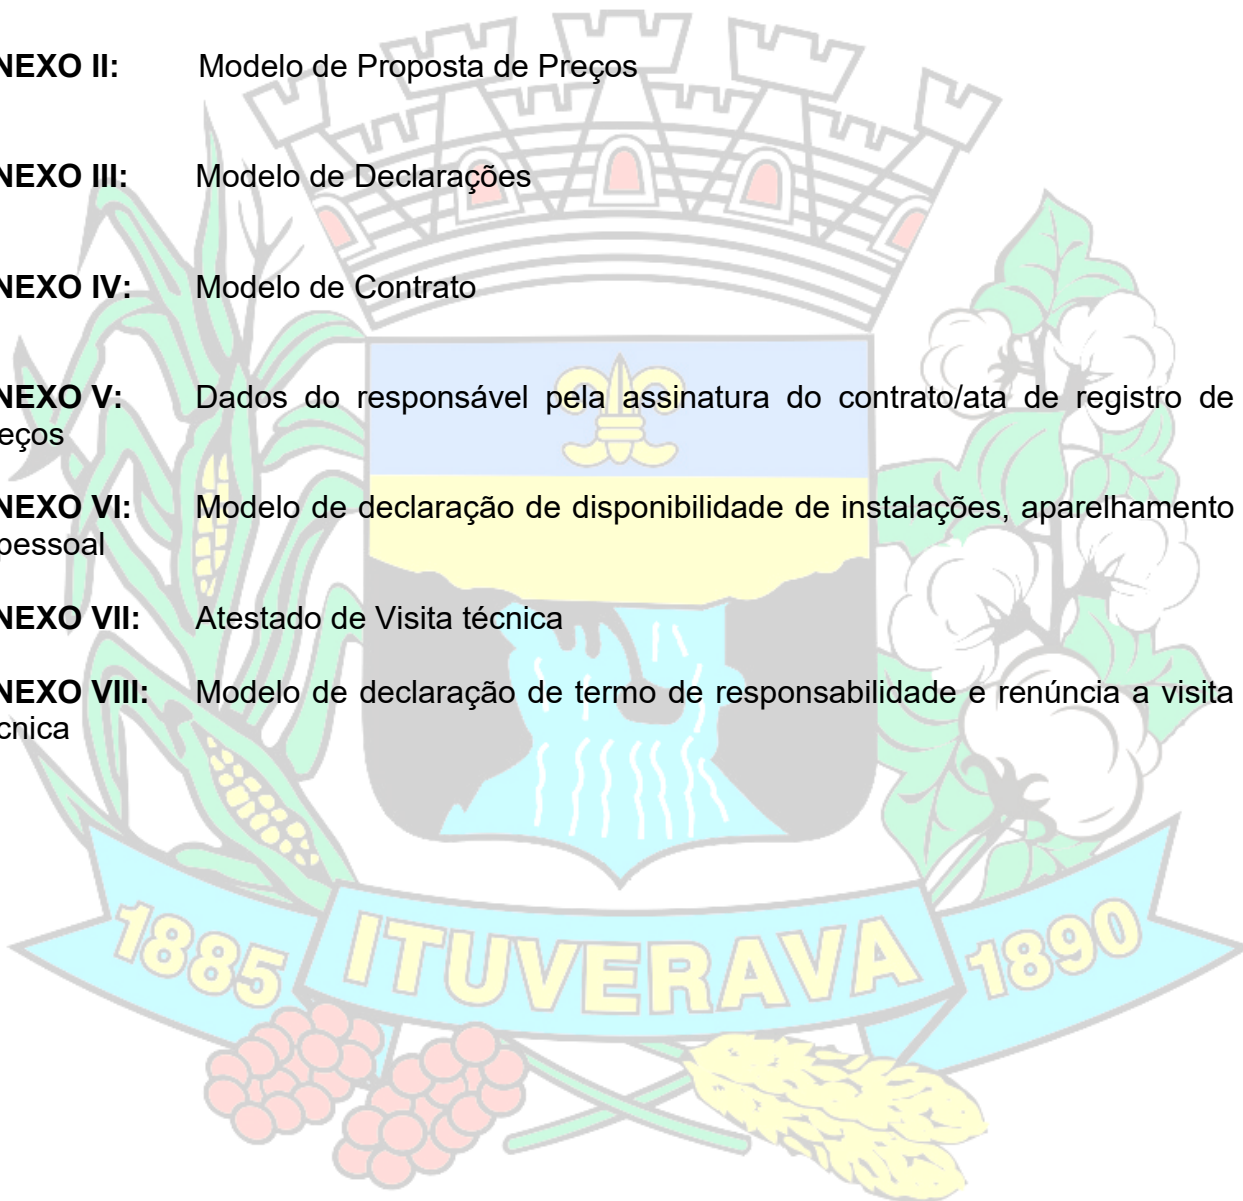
NEXO II: Modelo de Proposta de Preços

NEXO III: Modelo de Declarações

NEXO IV: Modelo de Contrato

NEXO V: Dados do responsável pela assinatura do contrato/ata de registro de eços

NEXO VI: Modelo de declaração de disponibilidade de instalações, aparelhamento pessoal

NEXO VII: Atestado de Visita técnica

NEXO VIII: Modelo de declaração de termo de responsabilidade e renúncia a visita cnica

1885 ITUVERAVA 1890